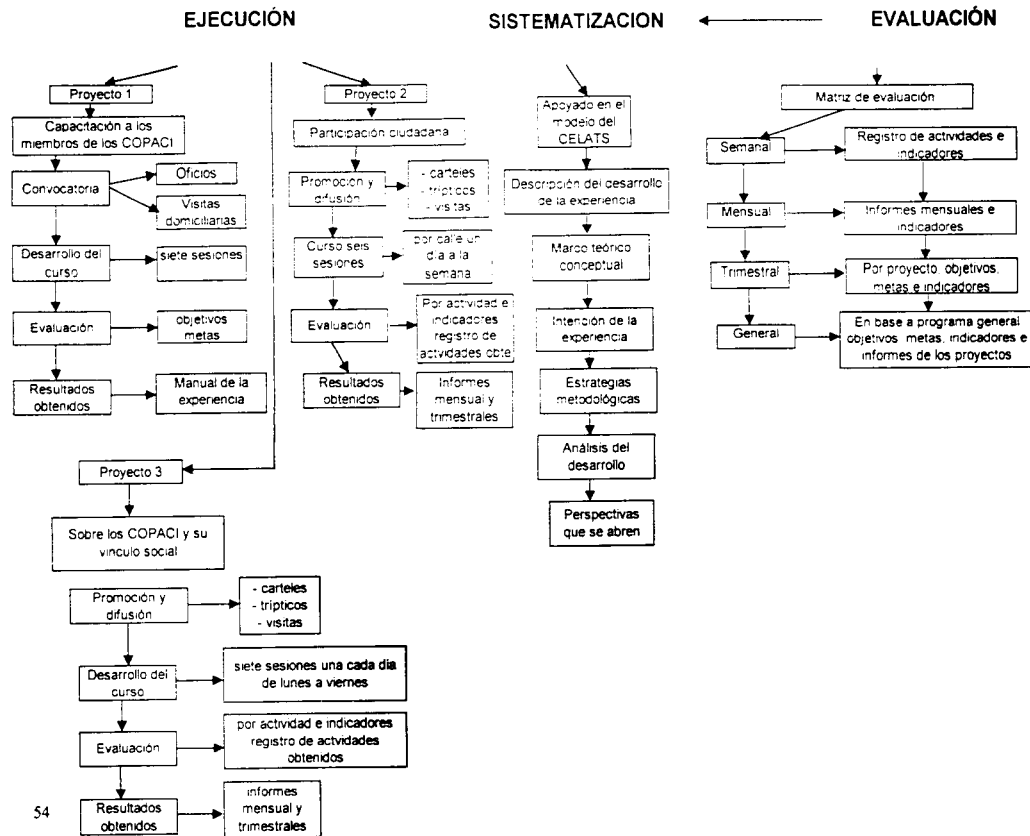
EJECUCIÓN

SISTEMATIZACION

EVALUACIÓN

Proyecto 1

Capacitación a los miembros de los COPACI

Convocatoria

Oficios

Visitas domiciliarias

Desarrollo del curso

siete sesiones

Evaluación

objetivos metas

Resultados obtenidos

Manual de la experiencia

Proyecto 2

Participación ciudadana

Promoción y difusión

- carteles
- trípticos
- visitas

Curso seis sesiones

por calle un dia a la semana

Evaluación

Por actividad e indicadores registro de actividades obte

Resultados obtenidos

Informes mensual y trimestrales

Proyecto 3

Sobre los COPACI y su vinculo social

Promoción y difusión

- carteles
- trípticos
- visitas

Desarrollo del curso

siete sesiones una cada dia de lunes a viernes

Evaluación

por actividad e indicadores registro de actvidades obtenidos

Resultados obtenidos

informes mensual y trimestrales

Apoyado en el modelo del CELATS

Descripción del desarrollo de la experiencia

Marco teórico conceptual

Intención de la experiencia

Estrategias metodológicas

Análisis del desarrollo

Perspectivas que se abren

Matriz de evaluación

Semanal

Registro de actividades e indicadores

Mensual

Informes mensuales e indicadores

Trimestral

Por proyecto: objetivos, metas e indicadores

General

En base a programa general objetivos metas, indicadores e informes de los proyectos

54